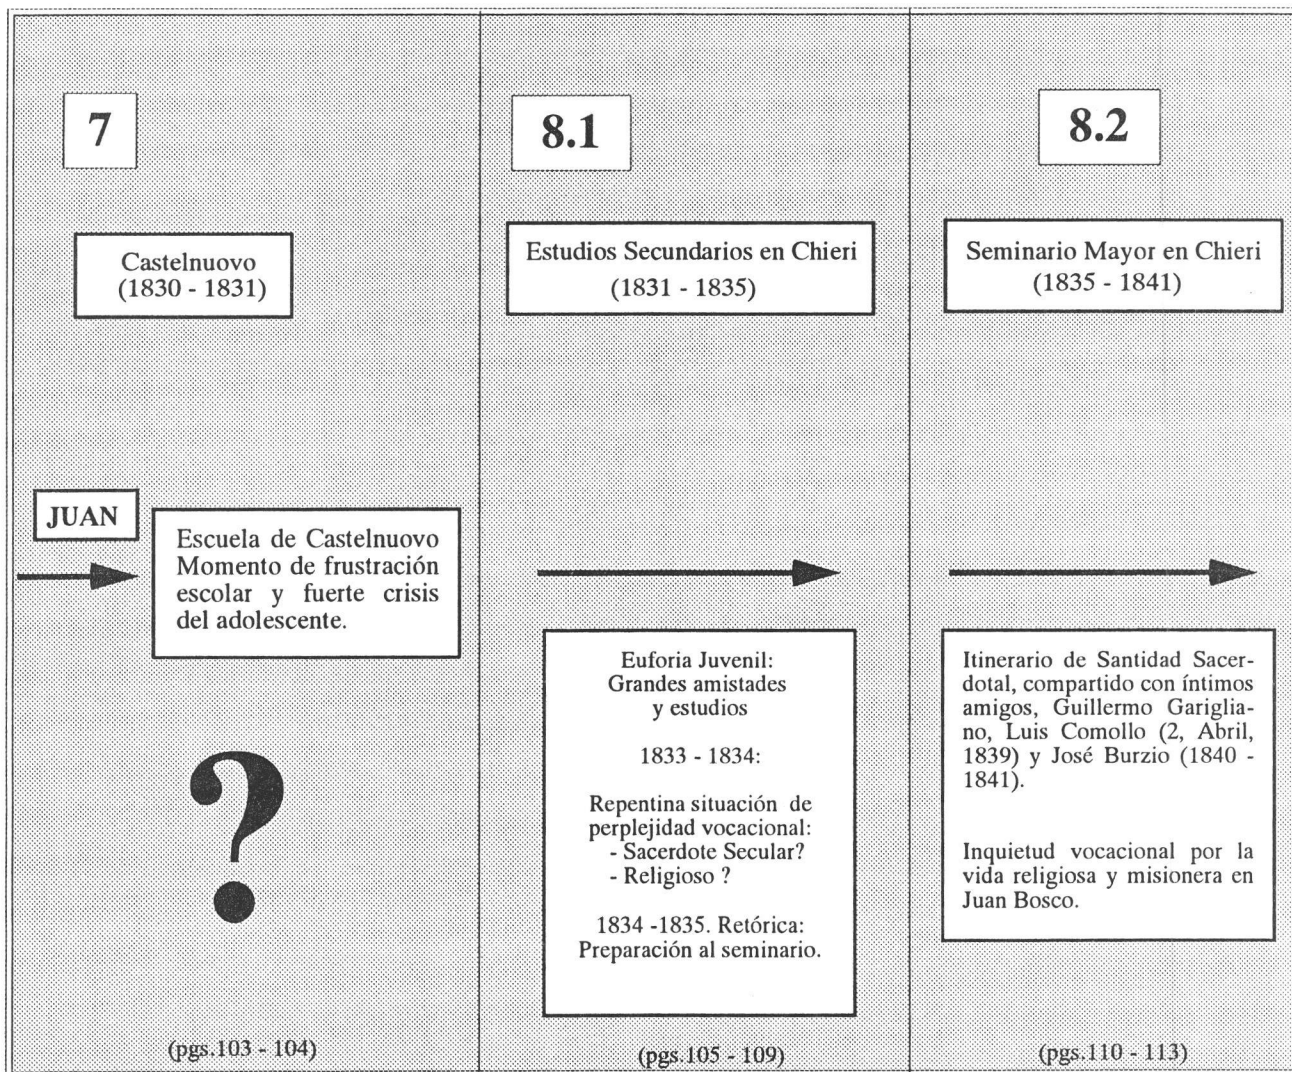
7

Castelnuovo
(1830 - 1831)

JUAN

Escuela de Castelnuovo
Momento de frustración escolar y fuerte crisis del adolescente.

?

(pgs.103 - 104)

8.1

Estudios Secundarios en Chieri
(1831 - 1835)

Euforia Juvenil:
Grandes amistades y estudios

1833 - 1834:

Repentina situación de perplejidad vocacional:
- Sacerdote Secular?
- Religioso ?

1834 -1835. Retórica:
Preparación al seminario.

(pgs.105 - 109)

8.2

Seminario Mayor en Chieri
(1835 - 1841)

Itinerario de Santidad Sacerdotal, compartido con íntimos amigos, Guillermo Garigliano, Luis Comollo (2, Abril, 1839) y José Burzio (1840 - 1841).

Inquietud vocacional por la vida religiosa y misionera en Juan Bosco.

(pgs.110 - 113)